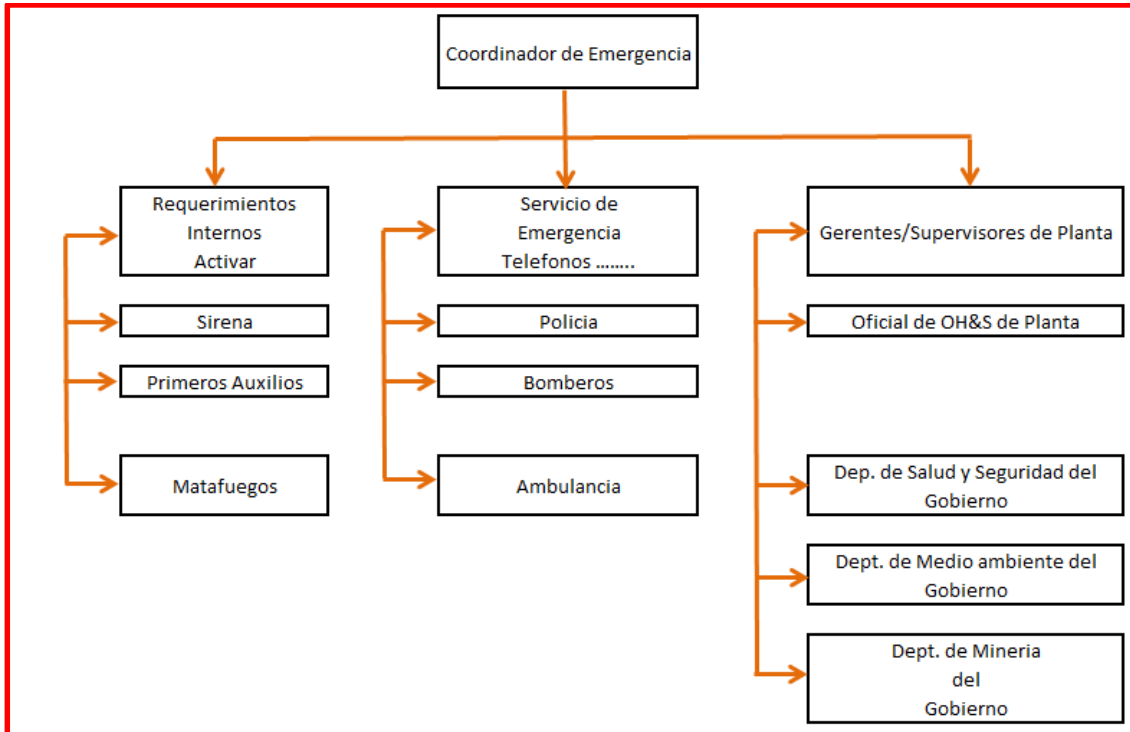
Coordinador de Emergencia

Requerimientos Internos Activar

Sirena

Primeros Auxilios

Matafuegos

Servicio de Emergencia Telefonos ……..

Policia

Bomberos

Ambulancia

Gerentes/Supervisores de Planta

Oficial de OH&S de Planta

Dep. de Salud y Seguridad del Gobierno

Dept. de Medio ambiente del Gobierno

Dept. de Mineria del Gobierno